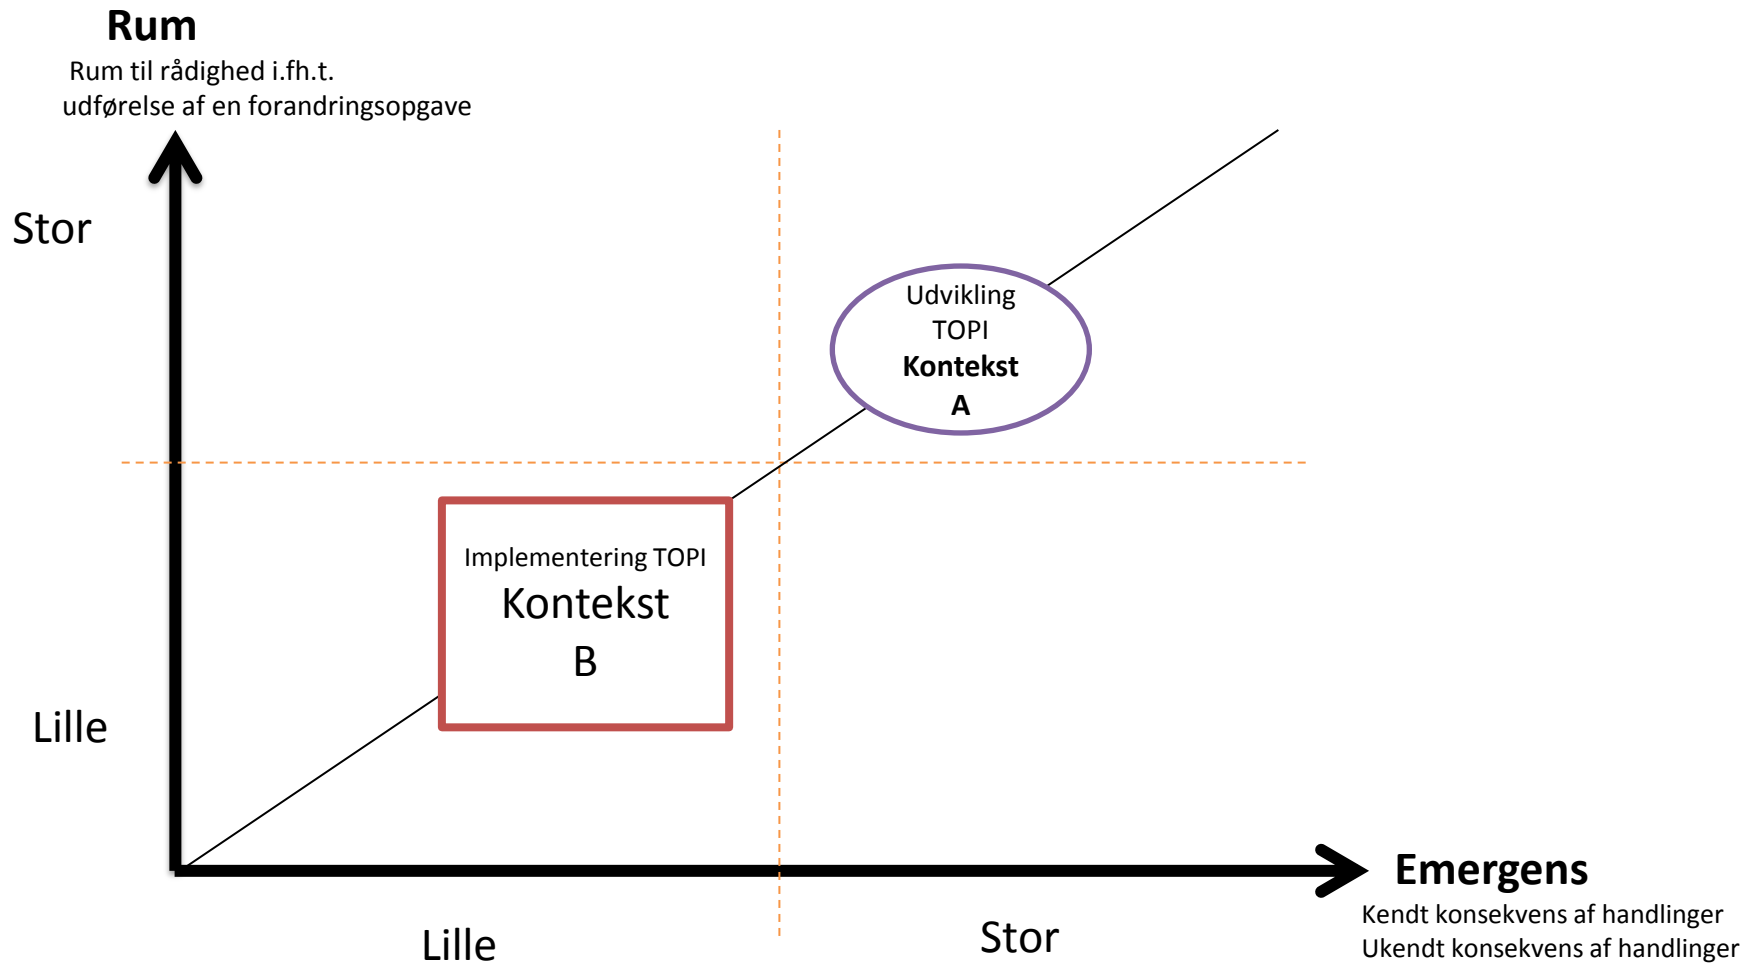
**Rum**
Rum til rådighed i.fh.t. udførelse af en forandringsopgave

Stor

Udvikling TOPI
**Kontekst A**

Implementering TOPI
Kontekst B

Lille

**Emergens**
Kendt konsekvens af handlinger
Ukendt konsekvens af handlinger

Lille

Stor